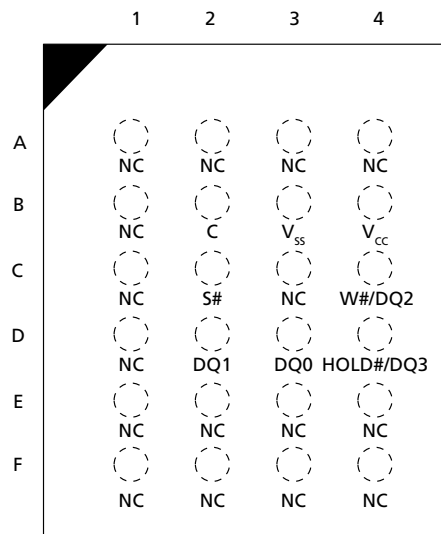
|   | 1 | 2 | 3 | 4 |
|---|---|---|---|---|
| A | NC | NC | NC | NC |
| B | NC | C | $V_{SS}$ | $V_{CC}$ |
| C | NC | S# | NC | W#/DQ2 |
| D | NC | DQ1 | DQ0 | HOLD#/DQ3 |
| E | NC | NC | NC | NC |
| F | NC | NC | NC | NC |